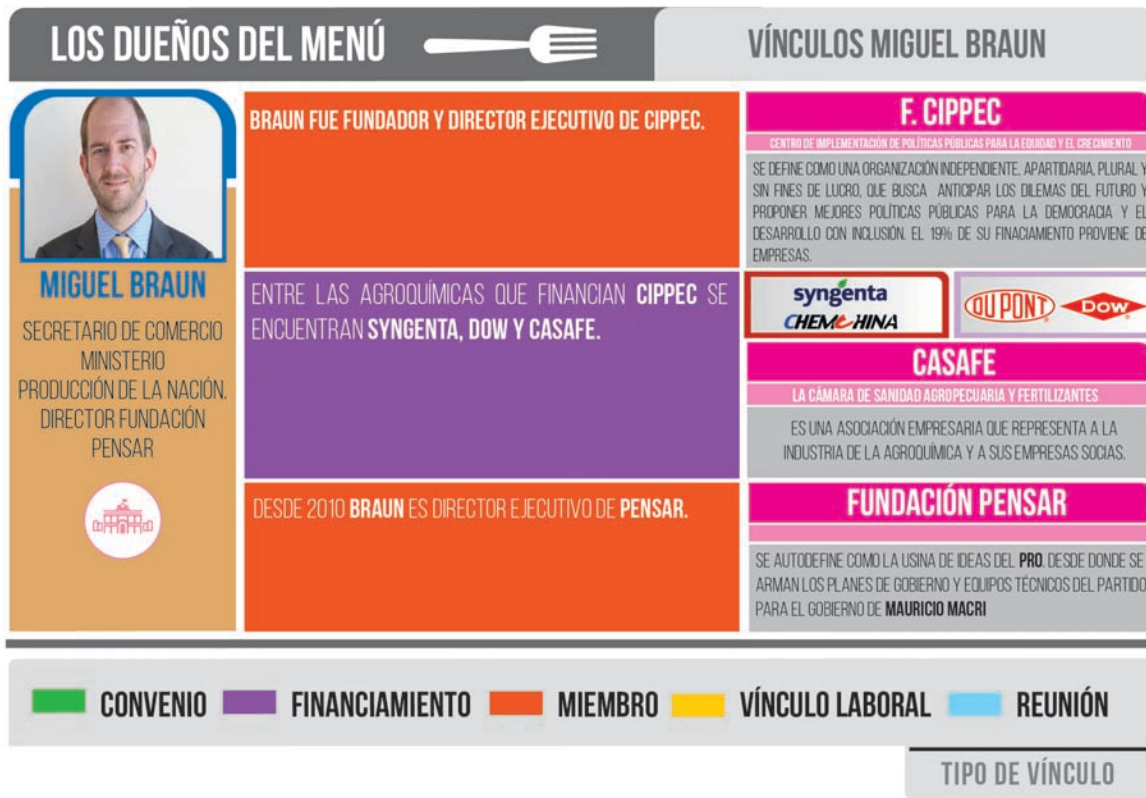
LOS DUEÑOS DEL MENÚ

VÍNCULOS MIGUEL BRAUN

MIGUEL BRAUN

SECRETARIO DE COMERCIO MINISTERIO PRODUCCIÓN DE LA NACIÓN. DIRECTOR FUNDACIÓN PENSAR

BRAUN FUE FUNDADOR Y DIRECTOR EJECUTIVO DE CIPPEC.

F. CIPPEC

CENTRO DE IMPLEMENTACIÓN DE POLÍTICAS PÚBLICAS PARA LA EQUIDAD Y EL CRECIMIENTO

SE DEFINE COMO UNA ORGANIZACIÓN INDEPENDIENTE, APARTIDARIA, PLURAL Y SIN FINES DE LUCRO, QUE BUSCA ANTICIPAR LOS DILEMAS DEL FUTURO Y PROPONER MEJORES POLÍTICAS PÚBLICAS PARA LA DEMOCRACIA Y EL DESARROLLO CON INCLUSIÓN. EL 19% DE SU FINACIAMIENTO PROVIENE DE EMPRESAS.

ENTRE LAS AGROQUÍMICAS QUE FINANCIAN CIPPEC SE ENCUENTRAN SYNGENTA, DOW Y CASAFE.

syngenta
CHEMCHINA

DUPONT DOW

CASAFE

LA CÁMARA DE SANIDAD AGROPECUARIA Y FERTILIZANTES

ES UNA ASOCIACIÓN EMPRESARIA QUE REPRESENTA A LA INDUSTRIA DE LA AGROQUÍMICA Y A SUS EMPRESAS SOCIAS.

DESDE 2010 BRAUN ES DIRECTOR EJECUTIVO DE PENSAR.

FUNDACIÓN PENSAR

SE AUTODEFINE COMO LA USINA DE IDEAS DEL PRO. DESDE DONDE SE ARMAN LOS PLANES DE GOBIERNO Y EQUIPOS TÉCNICOS DEL PARTIDO PARA EL GOBIERNO DE MAURICIO MACRI

CONVENIO FINANCIAMIENTO MIEMBRO VÍNCULO LABORAL REUNIÓN

TIPO DE VÍNCULO